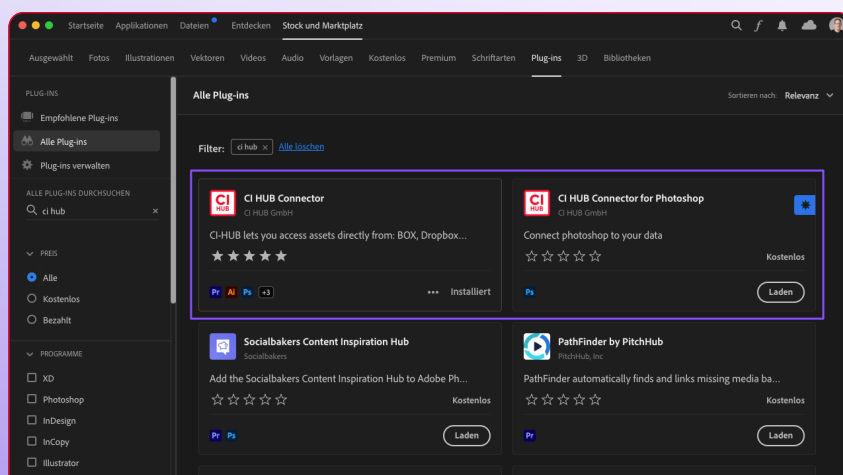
Startseite Applikationen Dateien Entdecken Stock und Marktplatz

Ausgewählt Fotos Illustrationen Vektoren Videos Audio Vorlagen Kostenlos Premium Schriftarten Plug-ins 3D Bibliotheken

PLUG-INS
Empfohlene Plug-ins
Alle Plug-ins
Plug-ins verwalten

ALLE PLUG-INS DURCHSUCHEN
ci hub

PREIS
Alle
Kostenlos
Bezahlt

PROGRAMME
XD
Photoshop
InDesign
InCopy
Illustrator

Alle Plug-ins

Sortieren nach Relevanz

Filter: ci hub × Alle löschen

CI HUB
CI HUB Connector
CI HUB GmbH
CI-HUB lets you access assets directly from: BOX, Dropbox...
Pr Ai Ps +3
••• Installiert

CI HUB
CI HUB Connector for Photoshop
CI HUB GmbH
Connect photoshop to your data
Kostenlos
Ps
Laden

Socialbakers Content Inspiration Hub
Socialbakers
Add the Socialbakers Content Inspiration Hub to Adobe Ph...
Kostenlos
Pr Ps
Laden

PathFinder by PitchHub
PitchHub, Inc
PathFinder automatically finds and links missing media ba...
Kostenlos
Pr
Laden